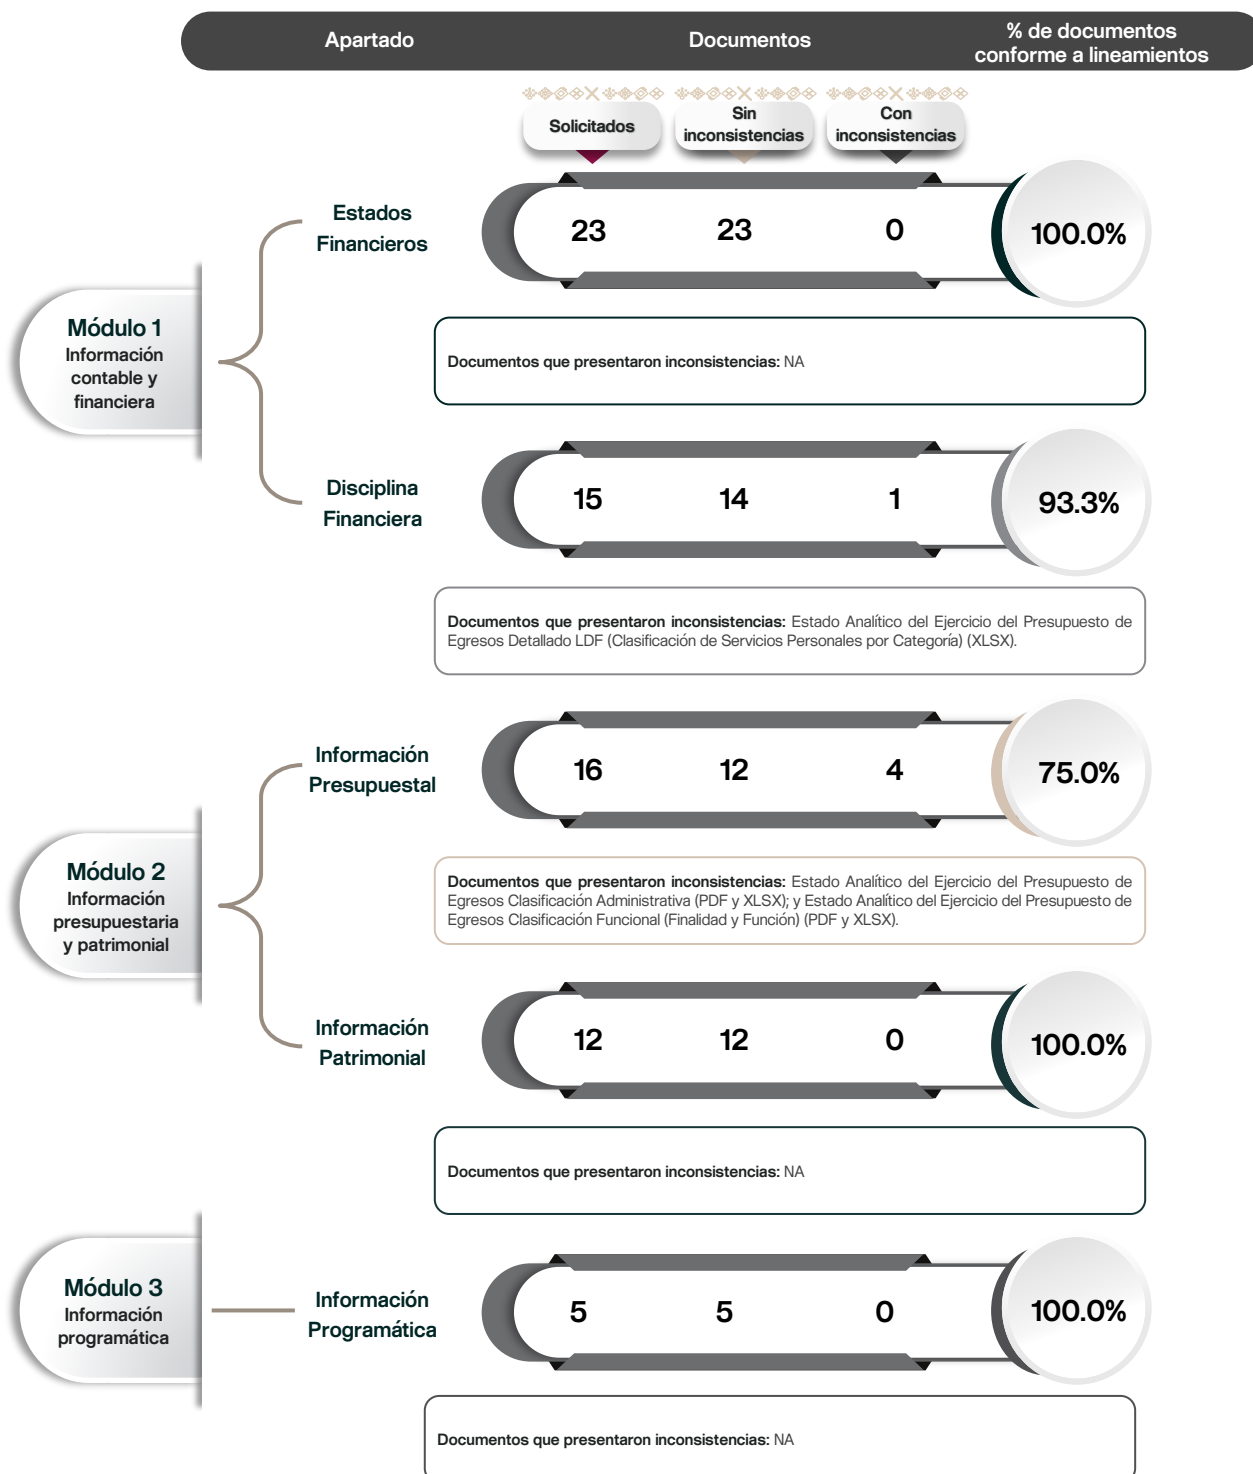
Apartado

Documentos

% de documentos conforme a lineamientos

Solicitados

Sin inconsistencias

Con inconsistencias

Módulo 1
Información contable y financiera

Estados Financieros

23 23 0 100.0%

Documentos que presentaron inconsistencias: NA

Disciplina Financiera

15 14 1 93.3%

Documentos que presentaron inconsistencias: Estado Analítico del Ejercicio del Presupuesto de Egresos Detallado LDF (Clasificación de Servicios Personales por Categoría) (XLSX).

Módulo 2
Información presupuestaria y patrimonial

Información Presupuestal

16 12 4 75.0%

Documentos que presentaron inconsistencias: Estado Analítico del Ejercicio del Presupuesto de Egresos Clasificación Administrativa (PDF y XLSX); y Estado Analítico del Ejercicio del Presupuesto de Egresos Clasificación Funcional (Finalidad y Función) (PDF y XLSX).

Información Patrimonial

12 12 0 100.0%

Documentos que presentaron inconsistencias: NA

Módulo 3
Información programática

Información Programática

5 5 0 100.0%

Documentos que presentaron inconsistencias: NA